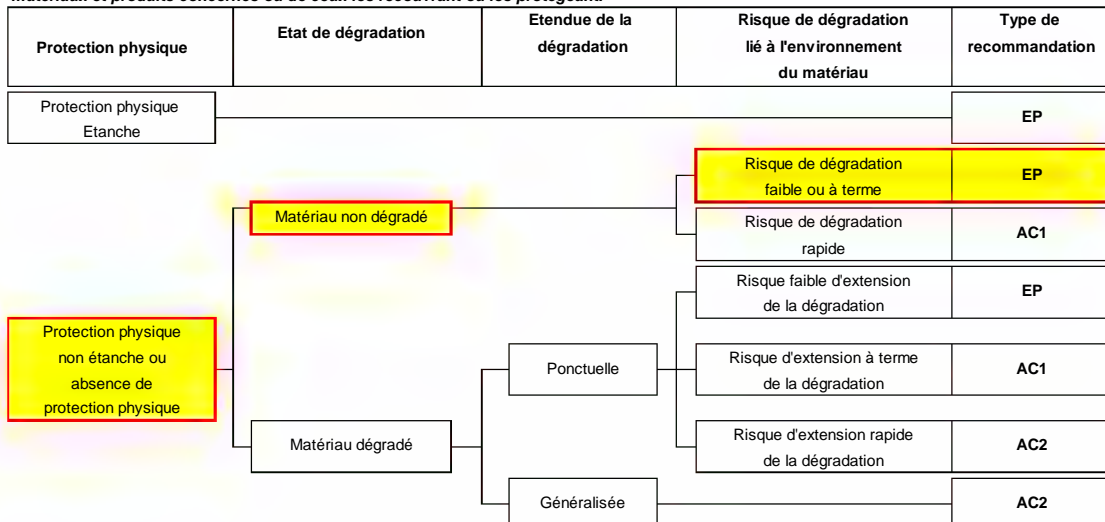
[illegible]

| Protection physique | Etat de dégradation | Etendue de la dégradation | Risque de dégradation lié à l'environnement du matériau | Type de recommandation |
|---|---|---|---|---|

Protection physique Etanche

EP

Risque de dégradation faible ou à terme

EP

Matériau non dégradé

Risque de dégradation rapide

AC1

Risque faible d'extension de la dégradation

EP

Protection physique non étanche ou absence de protection physique

Ponctuelle

Risque d'extension à terme de la dégradation

AC1

Risque d'extension rapide de la dégradation

AC2

Matériau dégradé

Généralisée

AC2